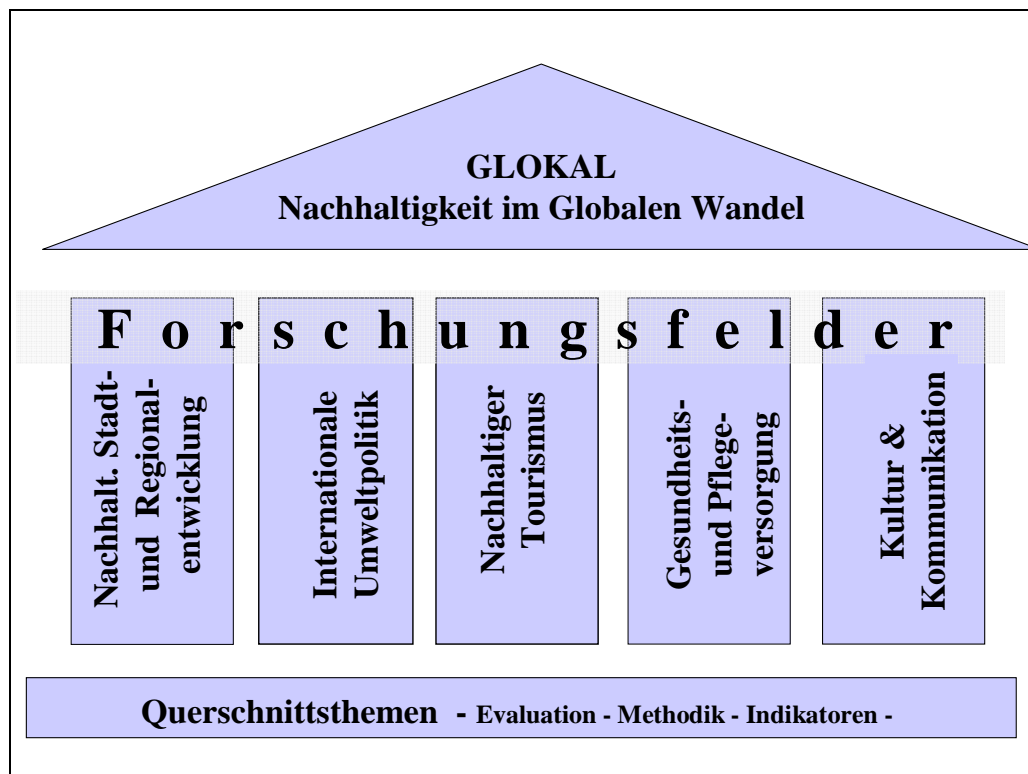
GLOKAL
Nachhaltigkeit im Globalen Wandel

F o r s c h u n g s f e l d e r

Nachhalt. Stadt- und Regionalentwicklung

Internationale Umweltpolitik

Nachhaltiger Tourismus

Gesundheits- und Pflegeversorgung

Kultur & Kommunikation

Querschnittsthemen - Evaluation - Methodik - Indikatoren -